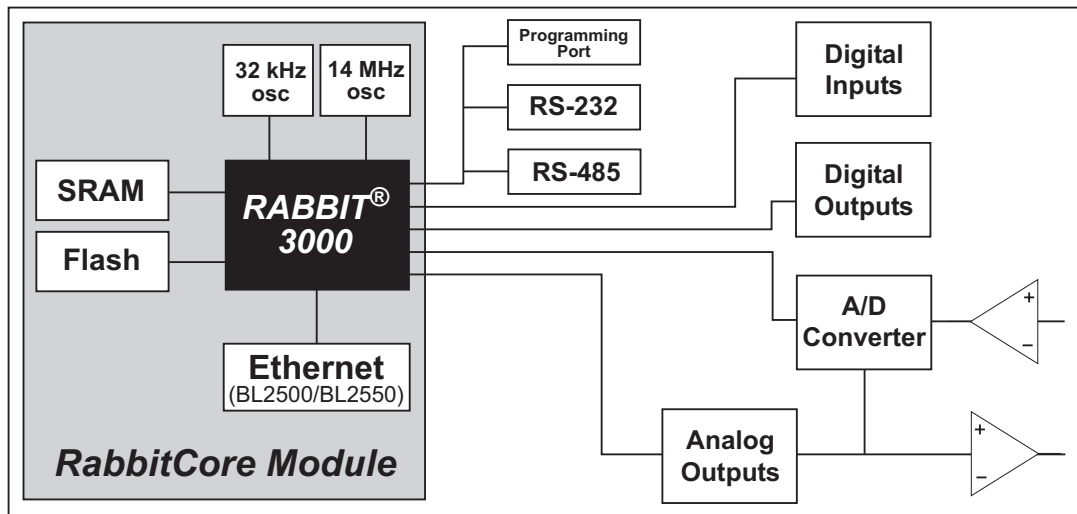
32 kHz osc

14 MHz osc

SRAM

Flash

RABBIT® 3000

Ethernet (BL2500/BL2550)

RabbitCore Module

Programming Port

RS-232

RS-485

Digital Inputs

Digital Outputs

A/D Converter

Analog Outputs

+
–

+
–